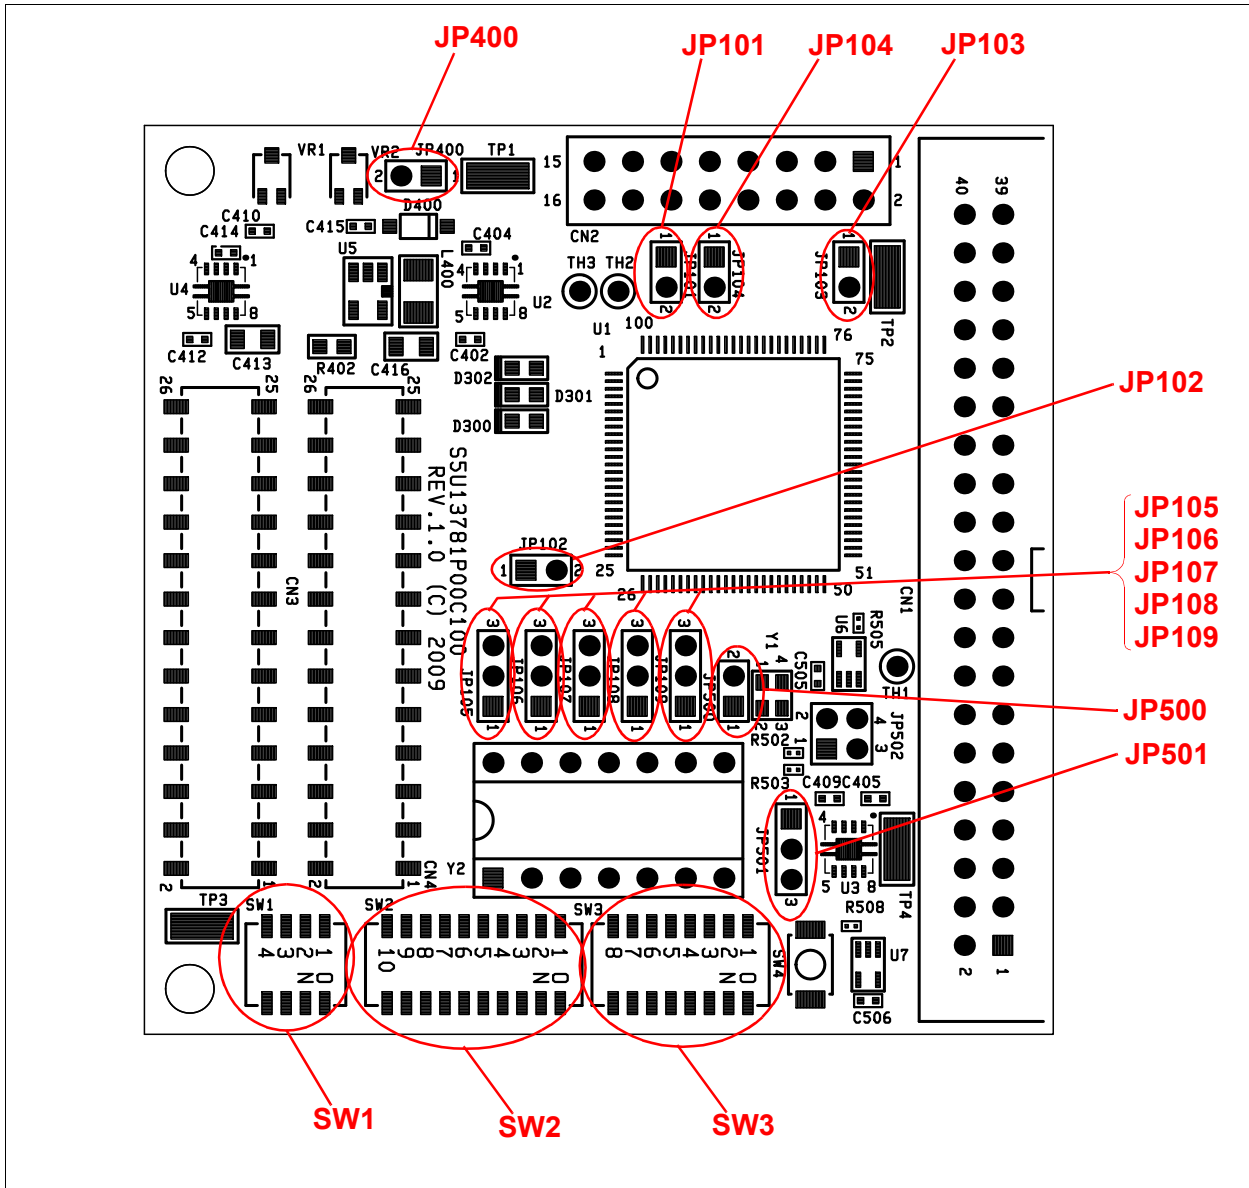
JP400
JP101
JP104
JP103
JP102
JP105
JP106
JP107
JP108
JP109
JP500
JP501
SW1
SW2
SW3

VR1 VR2 JP400 TP1 15 1 16 2 CN2
2 1
C410 C414 C415 D400 C404
U5 L400 U4 U2 TH3 TH2
4 1 5 8 4 1 5 8
C412 C413 R402 C416 C402
D302 D301 D300
U1 100 1 76 75 TP2
JP101 JP104 JP103
1 2 1 2 1 2
26 25 26 25
S5U13781P00C100
REV.1.0 (C) 2009
CN3
JP102 1 2 25 26 51 50
JP105 JP106 JP107 JP108 JP109 JP500
3 1 3 1 3 1 3 1 3 1 2 1
Y1 4 1 3 2 C505 U6 R505 TH1 CN1
R502 JP502 4 3 2 1
R503 C409 C405
JP501 1 3
4 5 U3 8 TP4 R508 U7 C506
Y2 CN4 2 1 2 1
TP3 SW1 SW2 SW3 SW4
4 3 2 1 N O
10 9 8 7 6 5 4 3 2 1 N O
8 7 6 5 4 3 2 1 N O
40 39 2 1